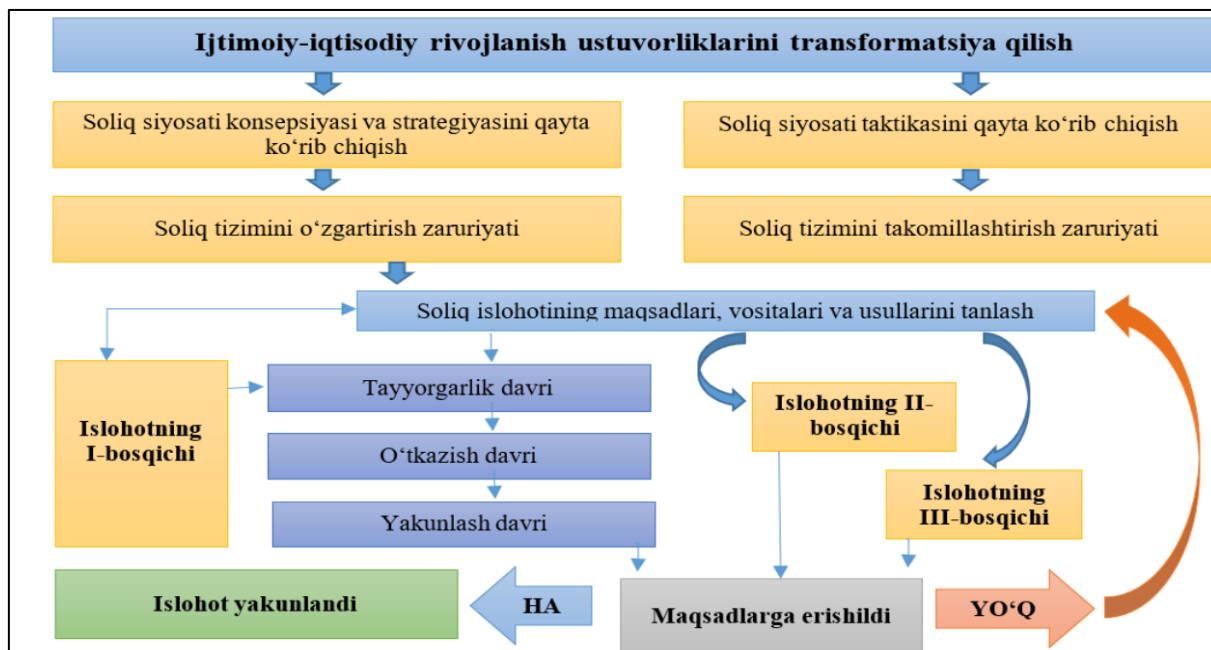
Ijtimoiy-iqtisodiy rivojlanish ustuvorliklarini transformatsiya qilish

Soliq siyosati konsepsiyasi va strategiyasini qayta ko‘rib chiqish

Soliq siyosati taktikasini qayta ko‘rib chiqish

Soliq tizimini o‘zgartirish zaruriyati

Soliq tizimini takomillashtirish zaruriyati

Soliq islohotining maqsadlari, vositalari va usullarini tanlash

Islohotning I-bosqichi

Tayyorgarlik davri

O‘tkazish davri

Yakunlash davri

Islohotning II-bosqichi

Islohotning III-bosqichi

Islohot yakunlandi

HA

Maqsadlarga erishildi

YO‘Q